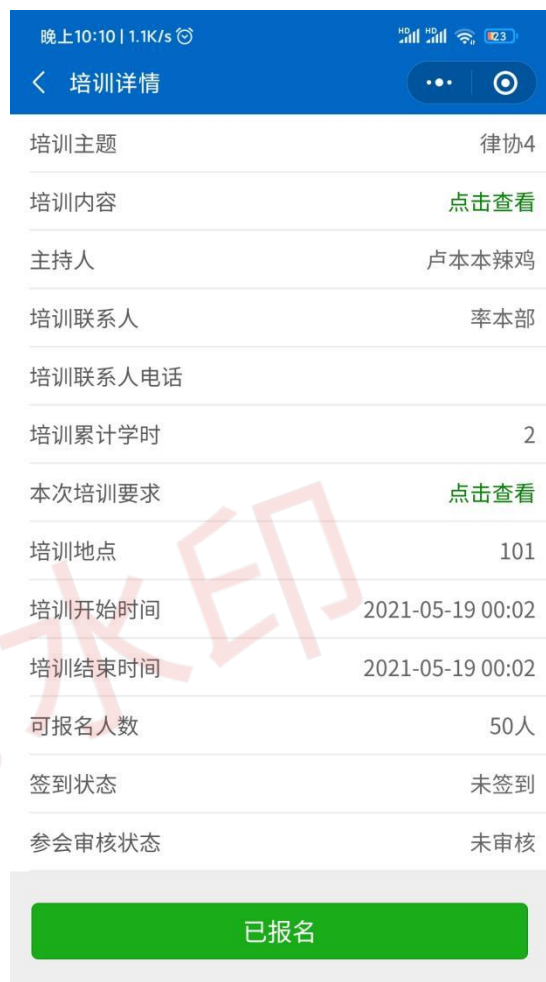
晚上10:10 | 1.1K/s ⏰ 23

< 培训详情

培训主题 律协4
培训内容 点击查看
主持人 卢本本辣鸡
培训联系人 率本部
培训联系人电话
培训累计学时 2
本次培训要求 点击查看
培训地点 101
培训开始时间 2021-05-19 00:02
培训结束时间 2021-05-19 00:02
可报名人数 50人
签到状态 未签到
参会审核状态 未审核

水印

已报名